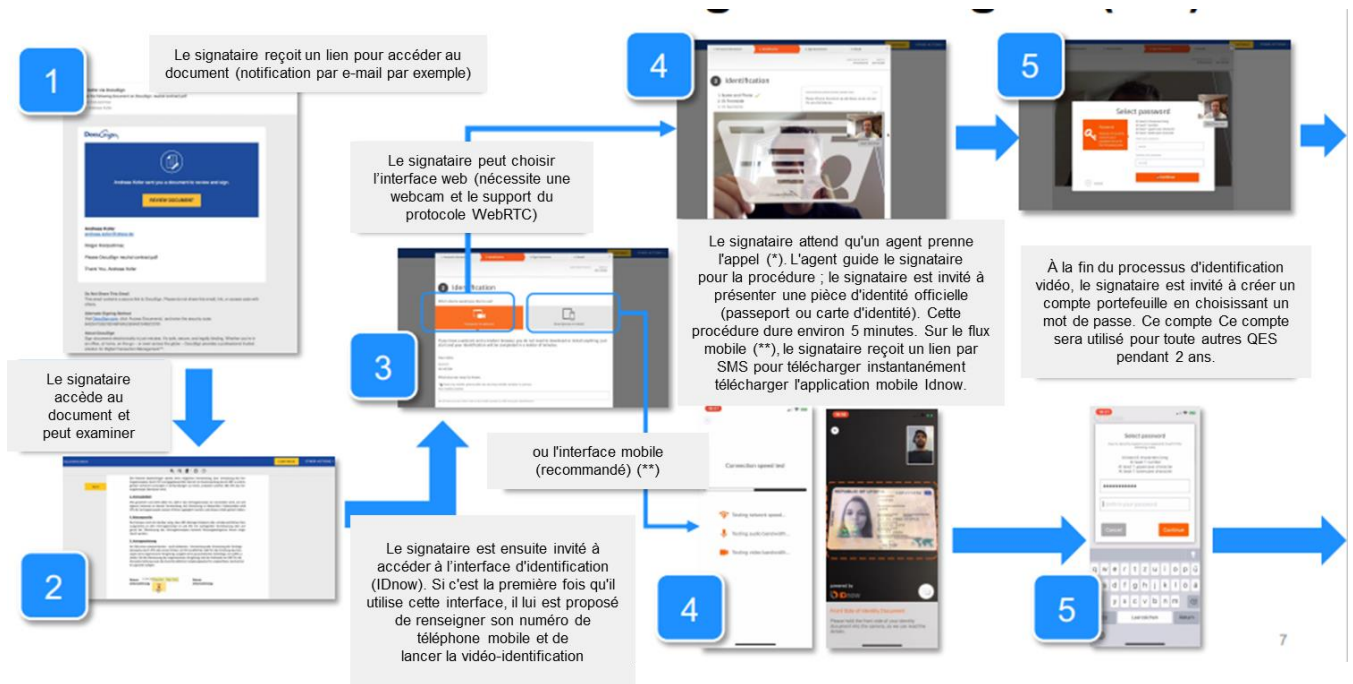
1

Le signataire reçoit un lien pour accéder au document (notification par e-mail par exemple)

DocuSign

Andreas Koller sent you a document to review and sign.

REVIEW DOCUMENT

Le signataire accède au document et peut examiner

2

Le signataire peut choisir l'interface web (nécessite une webcam et le support du protocole WebRTC)

3

Identification

Le signataire est ensuite invité à accéder à l'interface d'identification (IDnow). Si c'est la première fois qu'il utilise cette interface, il lui est proposé de renseigner son numéro de téléphone mobile et de lancer la vidéo-identification

ou l'interface mobile (recommandé) (**)

4

Identification

Le signataire attend qu'un agent prenne l'appel (*). L'agent guide le signataire pour la procédure ; le signataire est invité à présenter une pièce d'identité officielle (passeport ou carte d'identité). Cette procédure dure environ 5 minutes. Sur le flux mobile (**), le signataire reçoit un lien par SMS pour télécharger instantanément télécharger l'application mobile Idnow.

Connection speed test

Testing network speed...

Testing audio bandwidth...

Testing video bandwidth...

4

5

Select password

À la fin du processus d'identification vidéo, le signataire est invité à créer un compte portefeuille en choisissant un mot de passe. Ce compte Ce compte sera utilisé pour toute autres QES pendant 2 ans.

Select password

Cancel

Continue

5

7